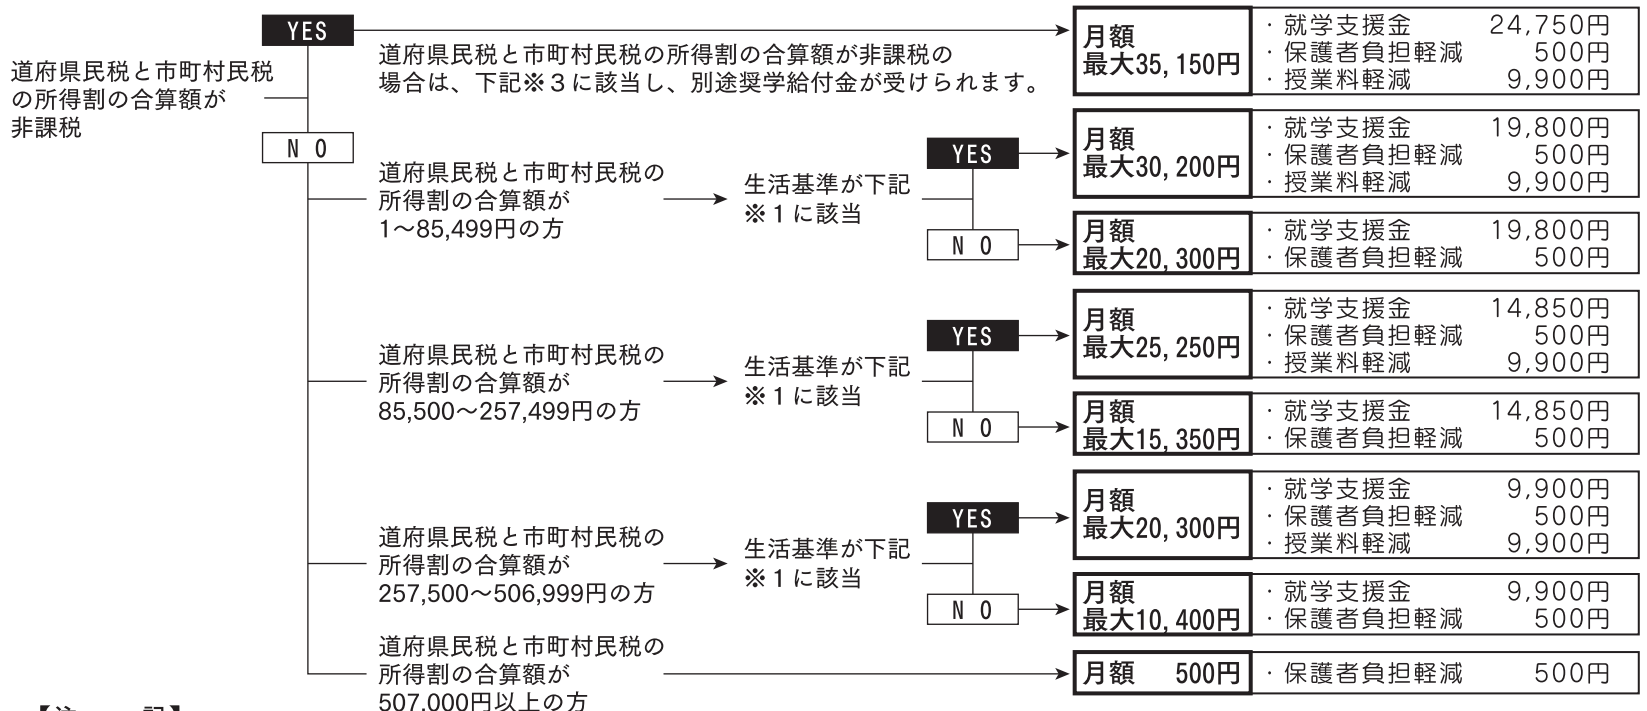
道府県民税と市町村民税の所得割の合算額が非課税

YES

道府県民税と市町村民税の所得割の合算額が非課税の場合は、下記※3に該当し、別途奨学給付金が受けられます。

月額
最大35, 150円

・就学支援金 24,750円
・保護者負担軽減 500円
・授業料軽減 9,900円

N O

道府県民税と市町村民税の所得割の合算額が1～85,499円の方

生活基準が下記※1に該当

YES

月額
最大30, 200円

・就学支援金 19,800円
・保護者負担軽減 500円
・授業料軽減 9,900円

N O

月額
最大20, 300円

・就学支援金 19,800円
・保護者負担軽減 500円

道府県民税と市町村民税の所得割の合算額が85,500～257,499円の方

生活基準が下記※1に該当

YES

月額
最大25, 250円

・就学支援金 14,850円
・保護者負担軽減 500円
・授業料軽減 9,900円

N O

月額
最大15, 350円

・就学支援金 14,850円
・保護者負担軽減 500円

道府県民税と市町村民税の所得割の合算額が257,500～506,999円の方

生活基準が下記※1に該当

YES

月額
最大20, 300円

・就学支援金 9,900円
・保護者負担軽減 500円
・授業料軽減 9,900円

N O

月額
最大10, 400円

・就学支援金 9,900円
・保護者負担軽減 500円

道府県民税と市町村民税の所得割の合算額が507,000円以上の方

月額 500円

・保護者負担軽減 500円

【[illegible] 記】